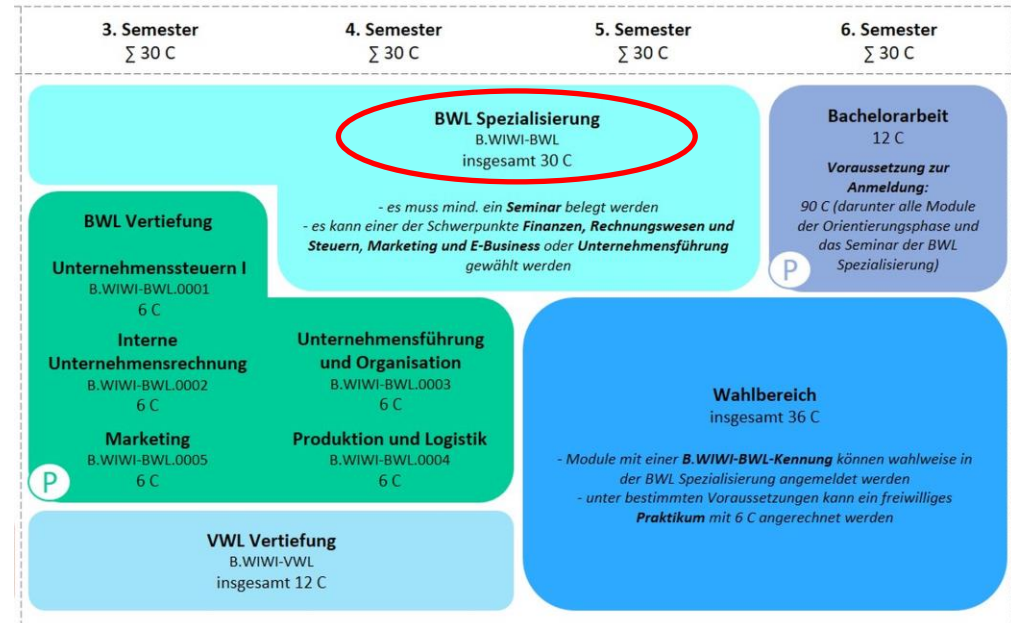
3. Semester
∑ 30 C

4. Semester
∑ 30 C

5. Semester
∑ 30 C

6. Semester
∑ 30 C

BWL Spezialisierung
B.WIWI-BWL
insgesamt 30 C

- es muss mind. ein **Seminar** belegt werden
- es kann einer der Schwerpunkte **Finanzen, Rechnungswesen und Steuern, Marketing und E-Business** oder **Unternehmensführung** gewählt werden

Bachelorarbeit
12 C

**Voraussetzung zur Anmeldung:**
90 C (darunter alle Module der Orientierungsphase und das Seminar der BWL Spezialisierung)

P

BWL Vertiefung

Unternehmenssteuern I
B.WIWI-BWL.0001
6 C

Interne Unternehmensrechnung
B.WIWI-BWL.0002
6 C

Unternehmensführung und Organisation
B.WIWI-BWL.0003
6 C

Marketing
B.WIWI-BWL.0005
6 C

Produktion und Logistik
B.WIWI-BWL.0004
6 C

P

Wahlbereich
insgesamt 36 C

- Module mit einer **B.WIWI-BWL-Kennung** können wahlweise in der BWL Spezialisierung angemeldet werden
- unter bestimmten Voraussetzungen kann ein freiwilliges **Praktikum** mit 6 C angerechnet werden

VWL Vertiefung
B.WIWI-VWL
insgesamt 12 C